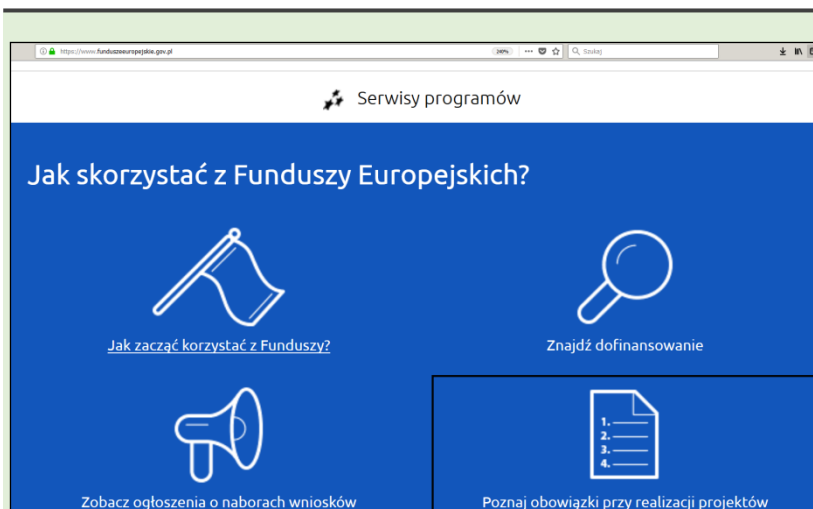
https://www.funduszeeuropejskie.gov.pl

240%

Szukaj

Serwisy programów

Jak skorzystać z Funduszy Europejskich?

Jak zacząć korzystać z Funduszy?

Znajdź dofinansowanie

1.
2.
3.
4.

Zobacz ogłoszenia o naborach wniosków

Poznaj obowiązki przy realizacji projektów